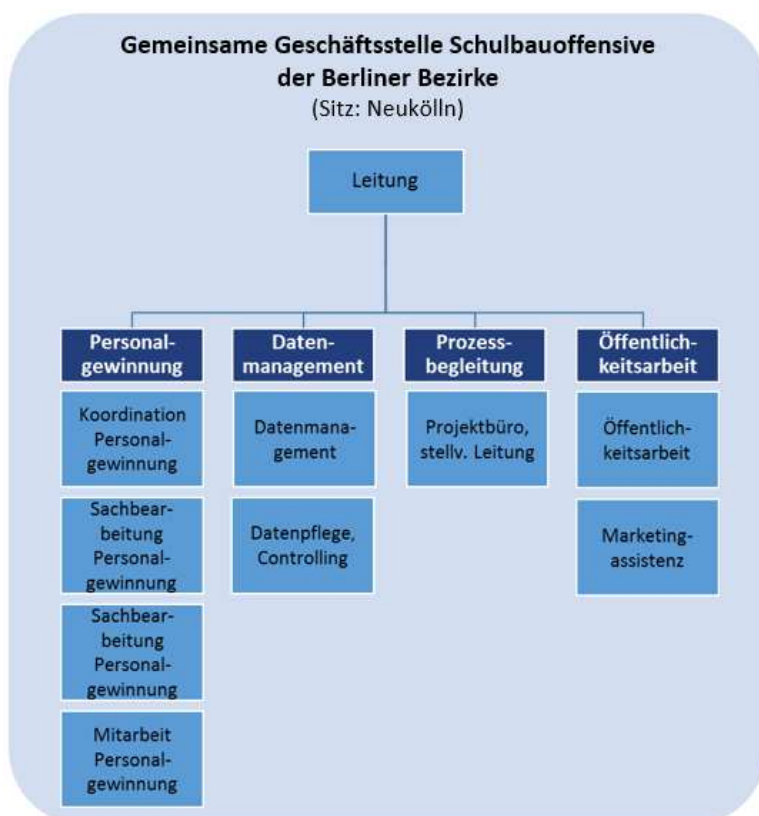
Gemeinsame Geschäftsstelle Schulbauoffensive der Berliner Bezirke
(Sitz: Neukölln)

Leitung

Personalgewinnung

Koordination Personalgewinnung

Sachbearbeitung Personalgewinnung

Sachbearbeitung Personalgewinnung

Mitarbeit Personalgewinnung

Datenmanagement

Datenmanagement

Datenpflege, Controlling

Prozessbegleitung

Projektbüro, stellv. Leitung

Öffentlichkeitsarbeit

Öffentlichkeitsarbeit

Marketingassistenz